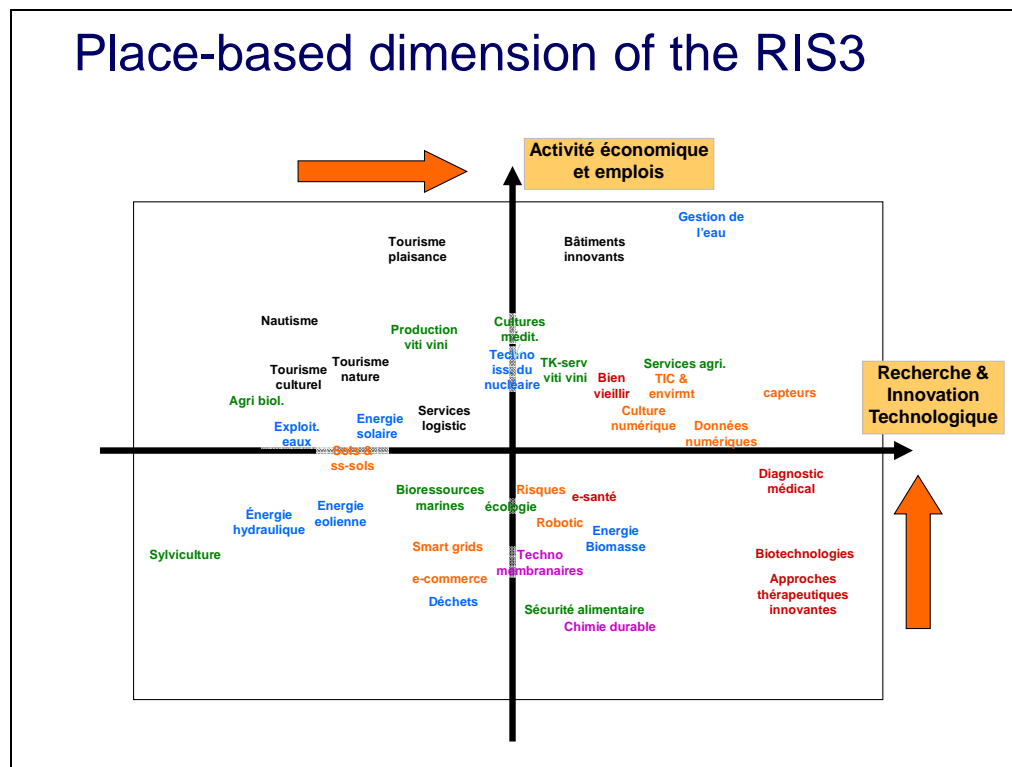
Place-based dimension of the RIS3

Activité économique et emplois

Recherche & Innovation Technologique

Gestion de l'eau

Tourisme plaisance

Bâtiments innovants

Nautisme

Production viti vini

Cultures medit.

Techno iss du nucléaire

TK-serv viti vini

Services agri.

Tourisme culturel

Tourisme nature

Bien vieillir

TIC & envirmt

capteurs

Agri biol.

Culture numérique

Exploit. eaux

Energie solaire

Services logistic

Données numériques

Sols & ss-sols

Diagnostic médical

Bioressources marines

Risques

e-santé

Énergie hydraulique

Energie eolienne

écologie

Robotic

Energie Biomasse

Sylviculture

Smart grids

Techno membranaires

Biotechnologies

e-commerce

Approches thérapeutiques innovantes

Déchets

Sécurité alimentaire

Chimie durable